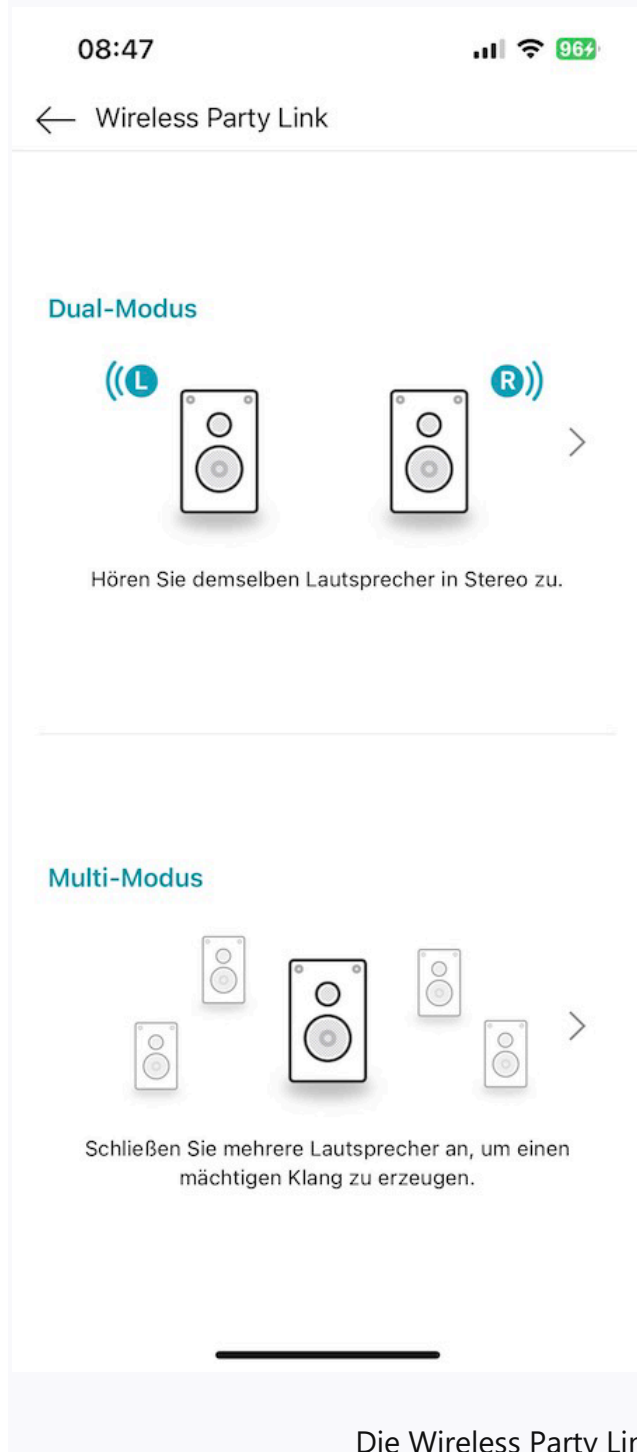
08:47

96

Wireless Party Link

Dual-Modus

L

R

Hören Sie demselben Lautsprecher in Stereo zu.

Multi-Modus

Schließen Sie mehrere Lautsprecher an, um einen mächtigen Klang zu erzeugen.

Die Wireless Party Lin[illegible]